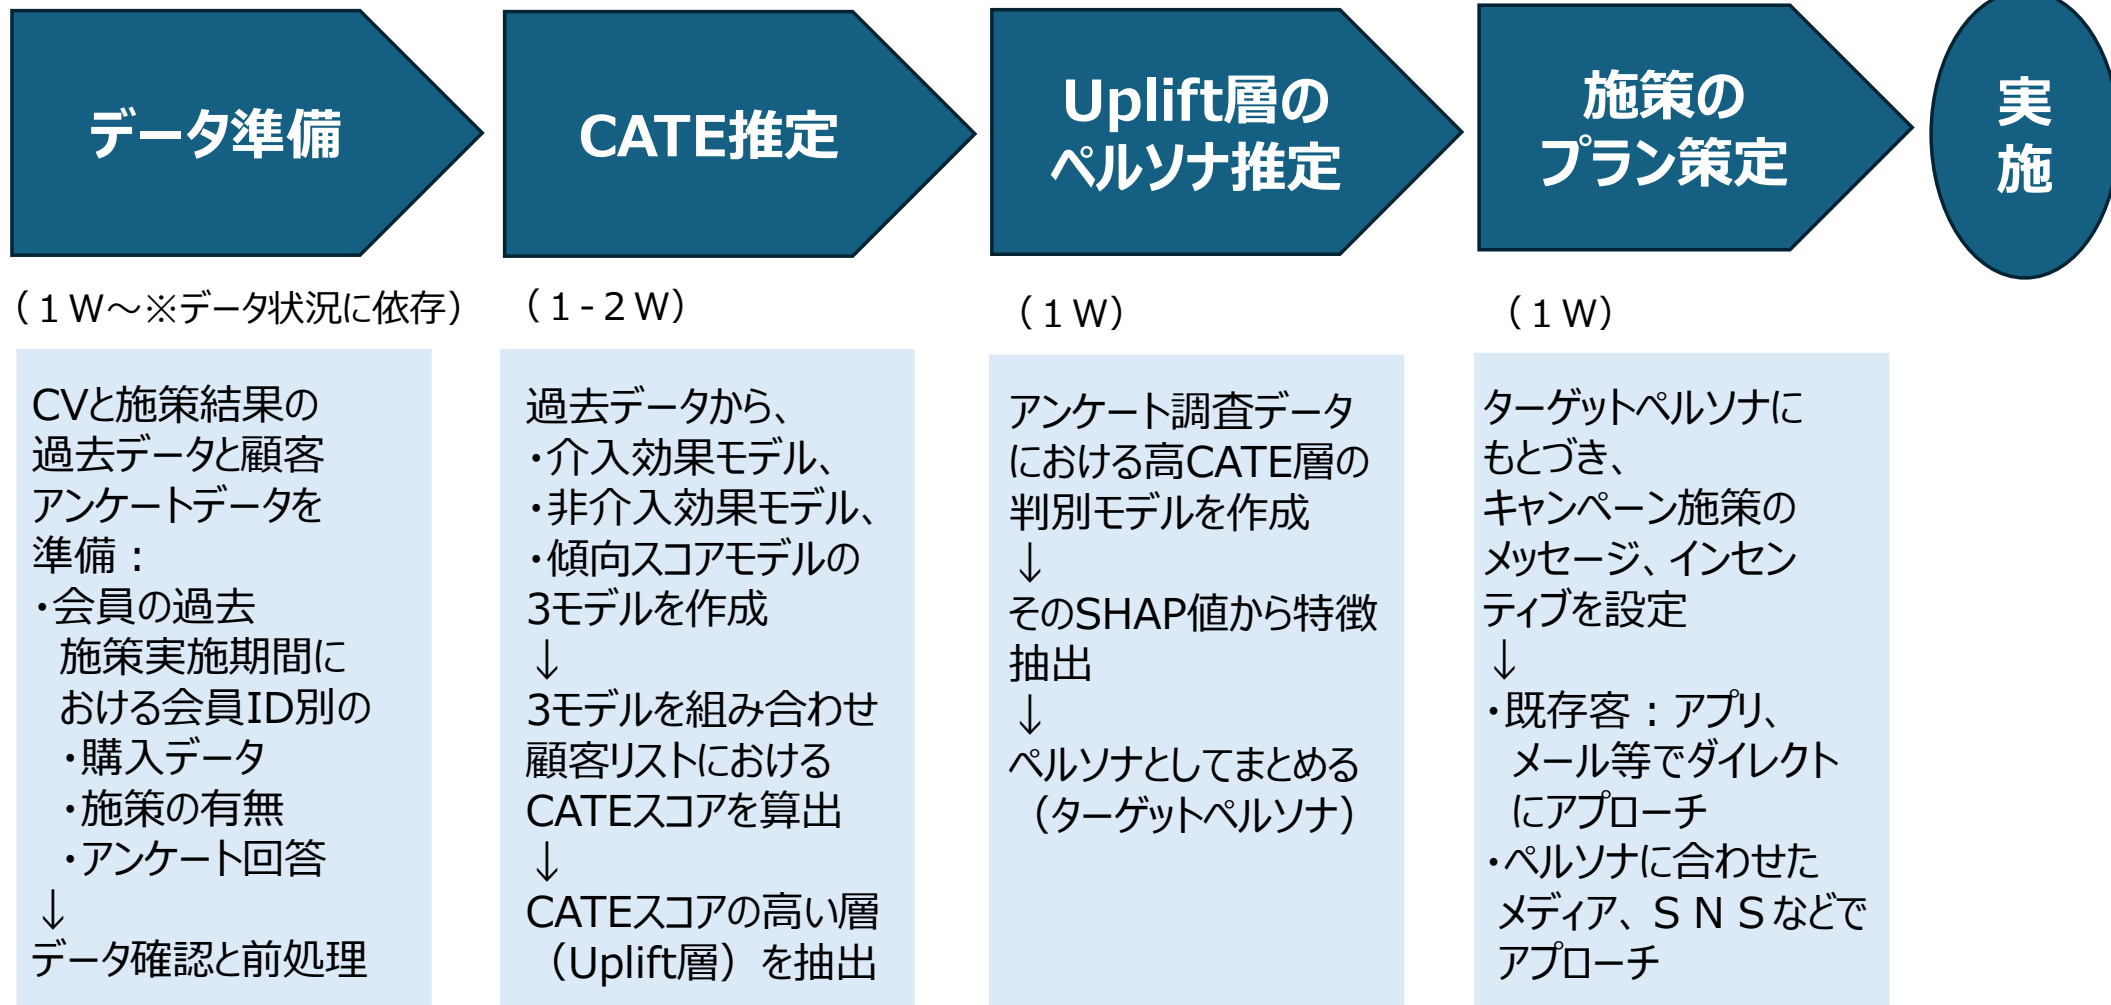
データ準備

CATE推定

Uplift層のペルソナ推定

施策のプラン策定

実施

（１W～※データ状況に依存）

（１-２W）

（１W）

（１W）

CVと施策結果の過去データと顧客アンケートデータを準備：
・会員の過去施策実施期間における会員ID別の
・購入データ
・施策の有無
・アンケート回答
↓
データ確認と前処理

過去データから、
・介入効果モデル、
・非介入効果モデル、
・傾向スコアモデルの3モデルを作成
↓
3モデルを組み合わせ顧客リストにおけるCATEスコアを算出
↓
CATEスコアの高い層（Uplift層）を抽出

アンケート調査データにおける高CATE層の判別モデルを作成
↓
そのSHAP値から特徴抽出
↓
ペルソナとしてまとめる（ターゲットペルソナ）

ターゲットペルソナにもとづき、
キャンペーン施策のメッセージ、インセンティブを設定
↓
・既存客：アプリ、メール等でダイレクトにアプローチ
・ペルソナに合わせたメディア、ＳＮＳなどでアプローチ